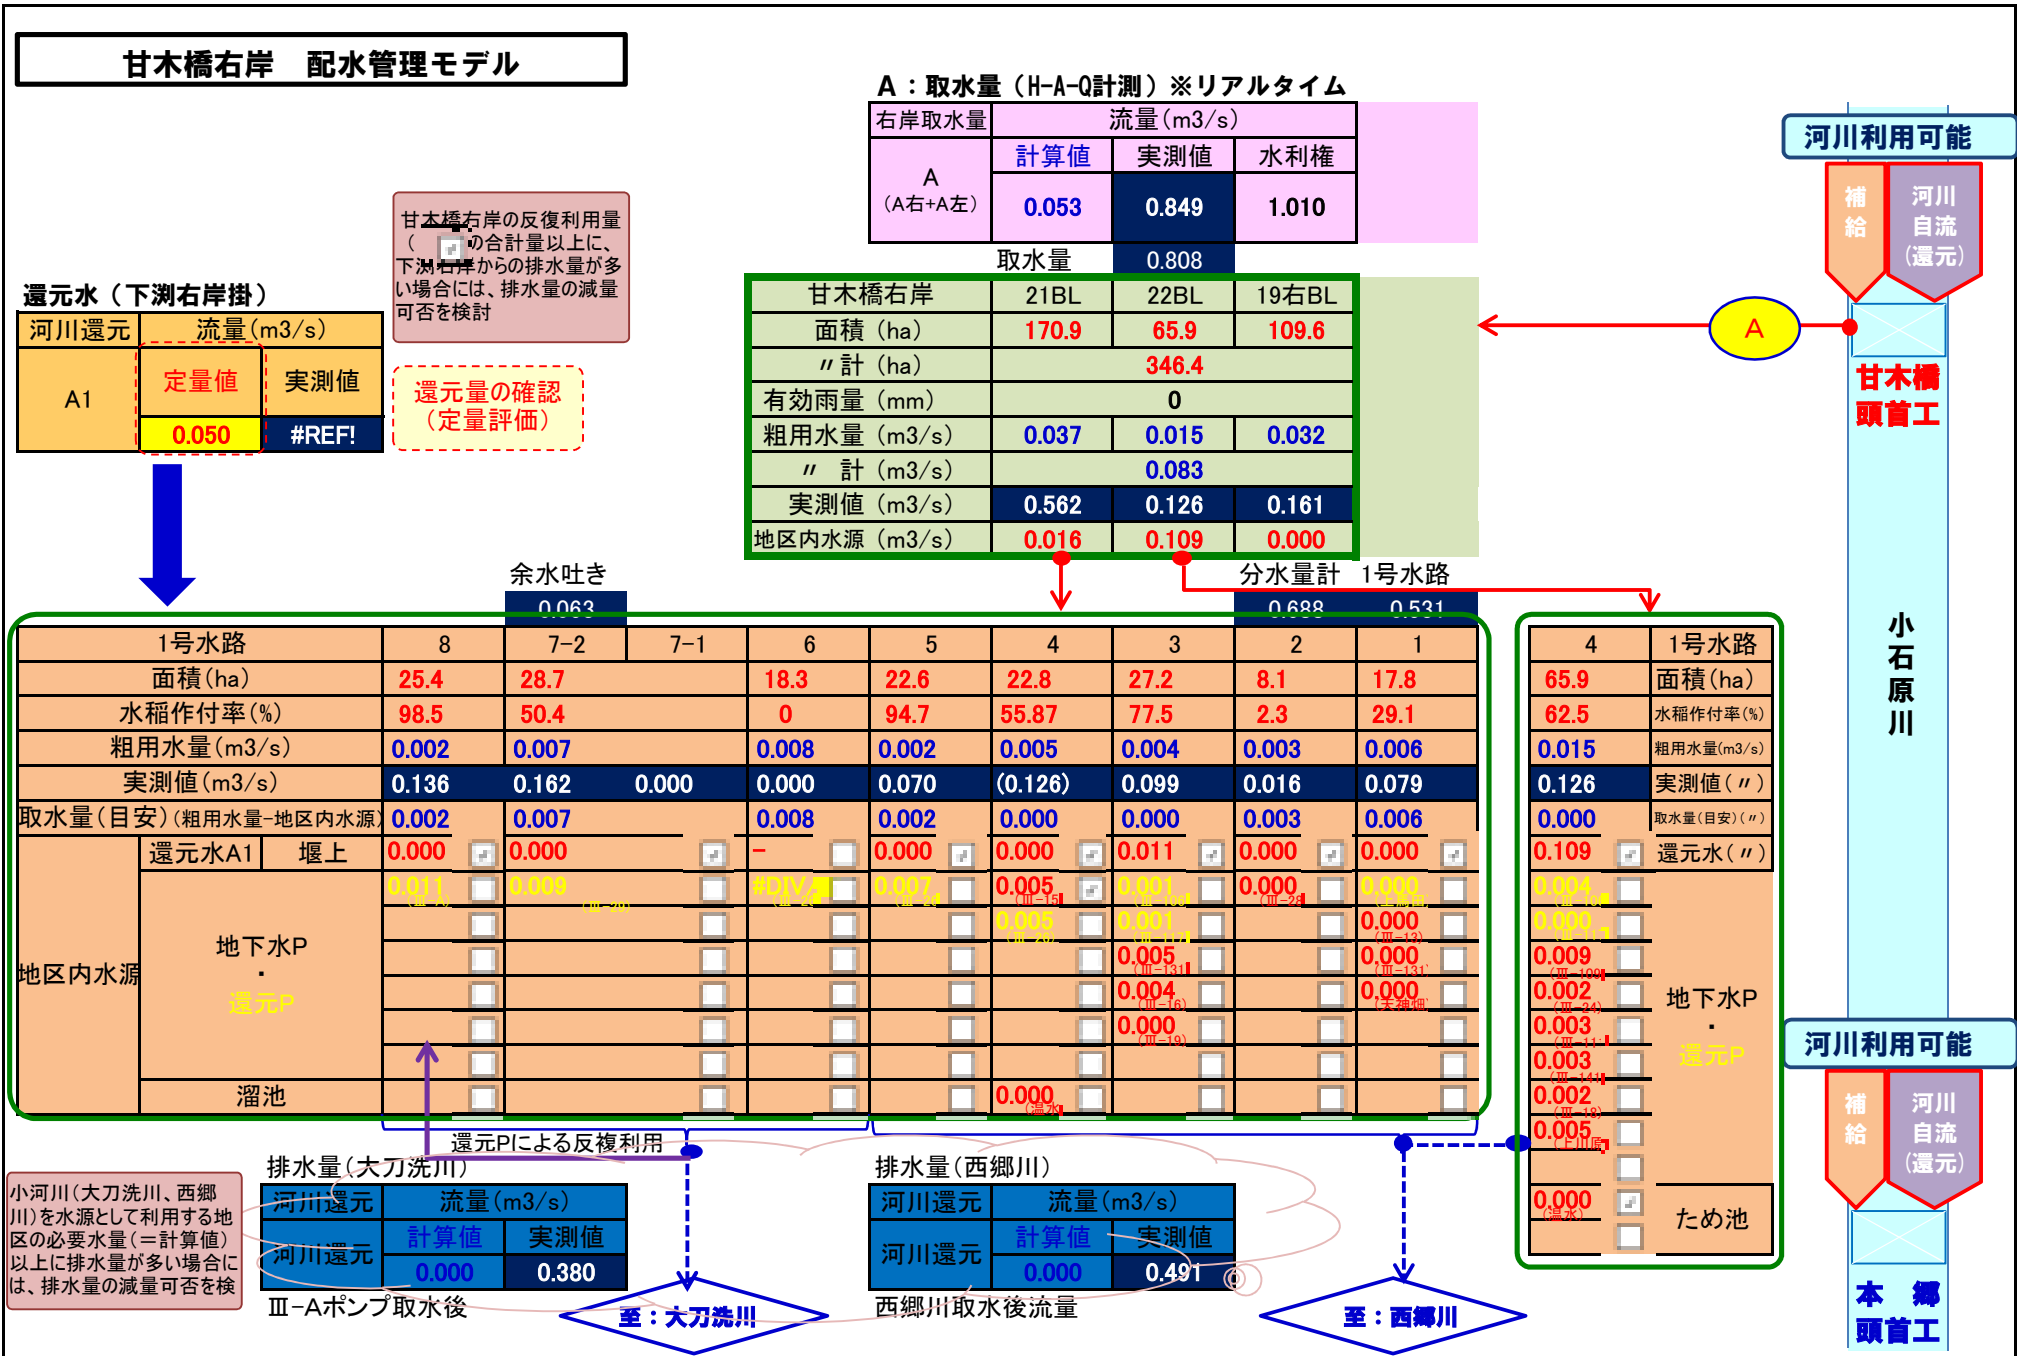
甘木橋右岸　配水管理モデル

A：取水量（H-A-Q計測）※リアルタイム

| 右岸取水量 | 流量(m3/s) | | |
|---|---|---|---|
| | 計算値 | 実測値 | 水利権 |
| A (A右+A左) | 0.053 | 0.849 | 1.010 |

取水量 0.808

| 甘木橋右岸 | 21BL | 22BL | 19右BL |
|---|---|---|---|
| 面積（ha） | 170.9 | 65.9 | 109.6 |
| 〃計（ha） | 346.4 | | |
| 有効雨量（mm） | 0 | | |
| 粗用水量（m3/s） | 0.037 | 0.015 | 0.032 |
| 〃 計（m3/s） | 0.083 | | |
| 実測値（m3/s） | 0.562 | 0.126 | 0.161 |
| 地区内水源（m3/s） | 0.016 | 0.109 | 0.000 |

河川利用可能
補給
河川自流（還元）
A
甘木橋頭首工
小石原川

甘木橋右岸の反復利用量（ ）の合計量以上に、下渕右岸からの排水量が多い場合には、排水量の減量可否を検討

還元水（下渕右岸掛）

| 河川還元 | 流量(m3/s) | |
|---|---|---|
| A1 | 定量値 | 実測値 |
| | 0.050 | #REF! |

還元量の確認（定量評価）

余水吐き 0.063
分水量計 0.688　1号水路 0.531

| 1号水路 | 8 | 7-2 | 7-1 | 6 | 5 | 4 | 3 | 2 | 1 |
|---|---|---|---|---|---|---|---|---|---|
| 面積(ha) | 25.4 | 28.7 | | 18.3 | 22.6 | 22.8 | 27.2 | 8.1 | 17.8 |
| 水稲作付率(%) | 98.5 | 50.4 | | 0 | 94.7 | 55.87 | 77.5 | 2.3 | 29.1 |
| 粗用水量(m3/s) | 0.002 | 0.007 | | 0.008 | 0.002 | 0.005 | 0.004 | 0.003 | 0.006 |
| 実測値(m3/s) | 0.136 | 0.162 | 0.000 | 0.000 | 0.070 | (0.126) | 0.099 | 0.016 | 0.079 |
| 取水量(目安)(粗用水量-地区内水源) | 0.002 | 0.007 | | 0.008 | 0.002 | 0.000 | 0.000 | 0.003 | 0.006 |
| 地区内水源 還元水A1 堰上 | 0.000 | 0.000 | | – | 0.000 | 0.000 | 0.011 | 0.000 | 0.000 |
| 地下水P・還元P | 0.011 | 0.009 | | #DIV | 0.007 | 0.005 0.005 | 0.001 0.001 0.005 0.004 0.000 | 0.000 | 0.000 0.000 0.000 0.000 |
| 溜池 | | | | | | 0.000 | | | |

| 4 | 1号水路 |
|---|---|
| 65.9 | 面積(ha) |
| 62.5 | 水稲作付率(%) |
| 0.015 | 粗用水量(m3/s) |
| 0.126 | 実測値(〃) |
| 0.000 | 取水量(目安)(〃) |
| 0.109 | 還元水(〃) |
| 0.004 0.000 0.009 0.002 0.003 0.003 0.002 0.005 | 地下水P・還元P |
| 0.000 | ため池 |

還元Pによる反復利用

排水量（大刀洗川）

| 河川還元 | 流量(m3/s) | |
|---|---|---|
| 河川還元 | 計算値 | 実測値 |
| | 0.000 | 0.380 |

Ⅲ-Aポンプ取水後
至：大刀洗川

排水量（西郷川）

| 河川還元 | 流量(m3/s) | |
|---|---|---|
| 河川還元 | 計算値 | 実測値 |
| | 0.000 | 0.491 |

西郷川取水後流量
至：西郷川

小河川（大刀洗川、西郷川）を水源として利用する地区の必要水量（=計算値）以上に排水量が多い場合には、排水量の減量可否を検

河川利用可能
補給
河川自流（還元）
本郷頭首工